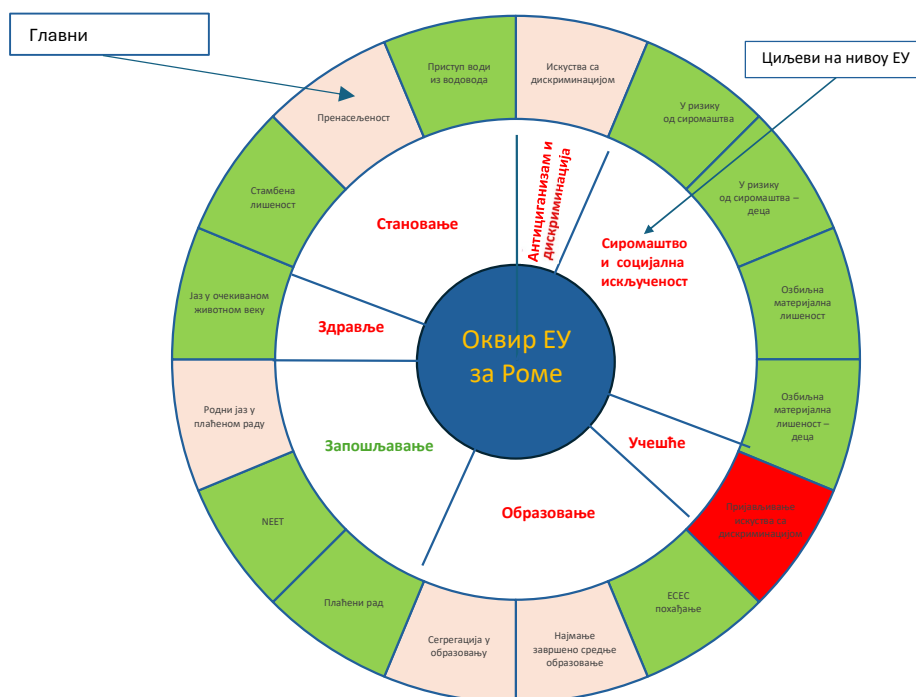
Главни

Циљеви на нивоу ЕУ

Оквир ЕУ за Роме

Становање

Антициганизам и дискриминација

Сиромаштво и социјална искљученост

Здравље

Запошљавање

Образовање

Учешће

Приступ води из водовода

Искуства са дискриминацијом

У ризику од сиромаштва

У ризику од сиромаштва – деца

Озбиљна материјална лишеност

Озбиљна материјална лишеност – деца

Пријављивање искустава са дискриминацијом

ECEC похађање

Најмање завршено средње образовање

Сегрегација у образовању

Плаћени рад

NEET

Родни јаз у плаћеном раду

Јаз у очекиваном животном веку

Стамбена лишеност

Пренасељеност